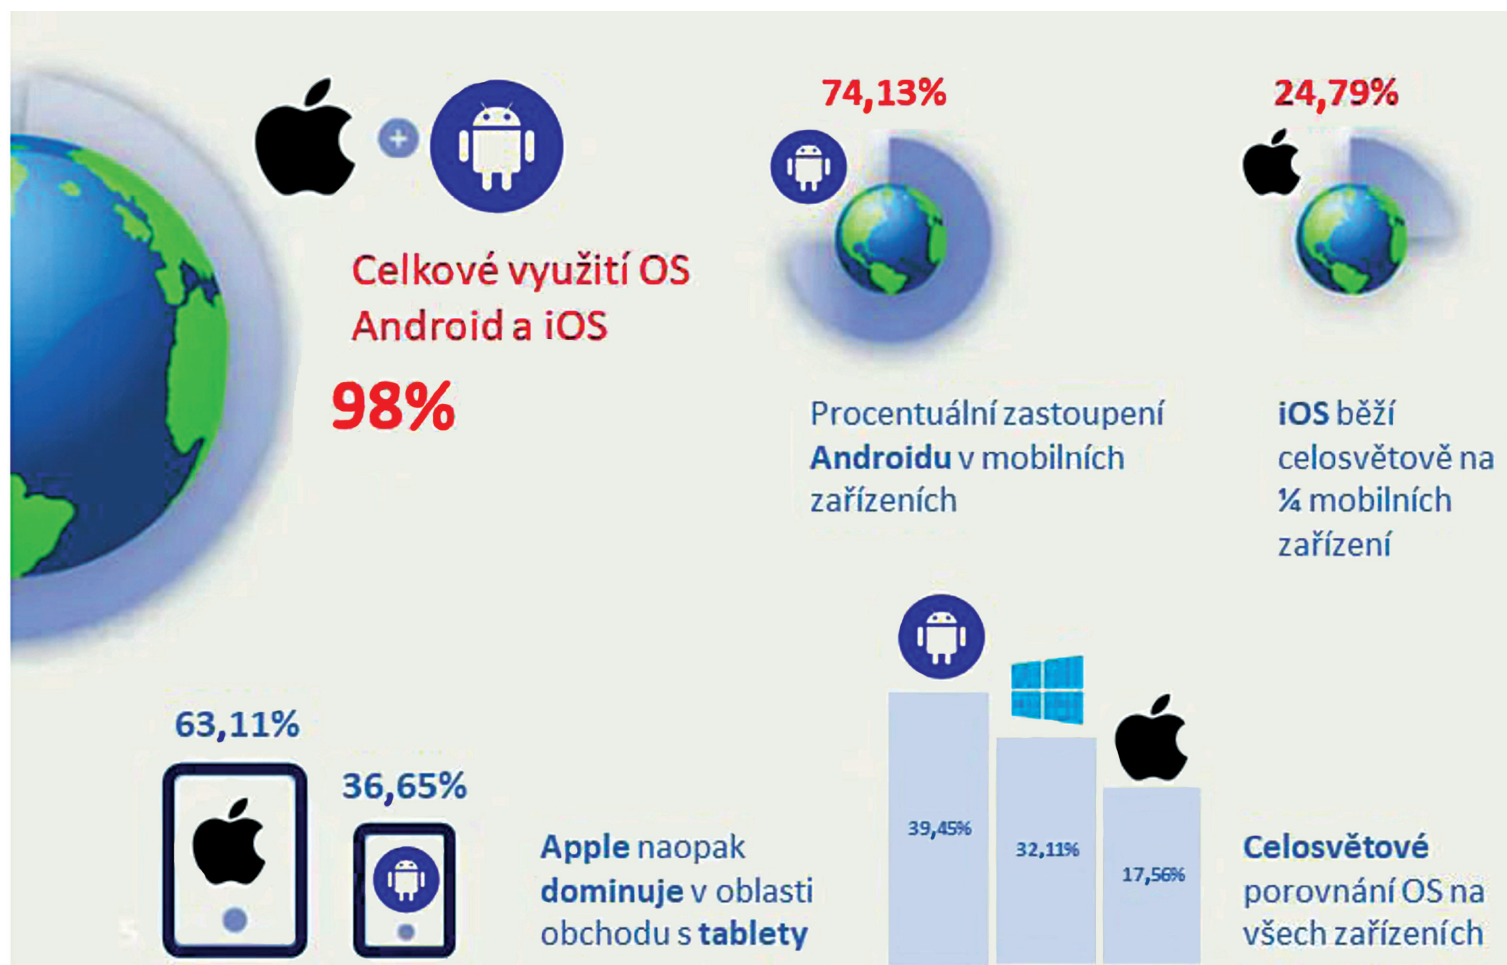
Celkové využití OS Android a iOS

98%

74,13%

Procentuální zastoupení **Androidu** v mobilních zařízeních

24,79%

**iOS** běží celosvětově na ¼ mobilních zařízení

63,11%

36,65%

**Apple** naopak **dominuje** v oblasti obchodu s **tablety**

39,45%

32,11%

17,56%

**Celosvětové** porovnání OS na všech zařízeních